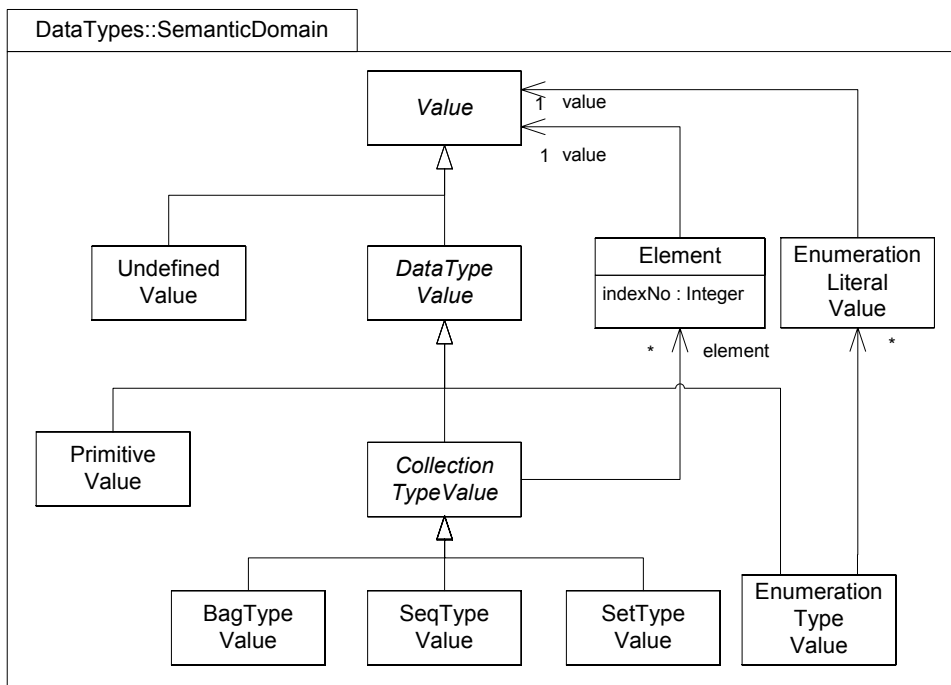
DataTypes::SemanticDomain

Value

1 value

1 value

Undefined Value

DataType Value

Element

indexNo : Integer

Enumeration Literal Value

* element

*

Primitive Value

Collection TypeValue

BagType Value

SeqType Value

SetType Value

Enumeration Type Value